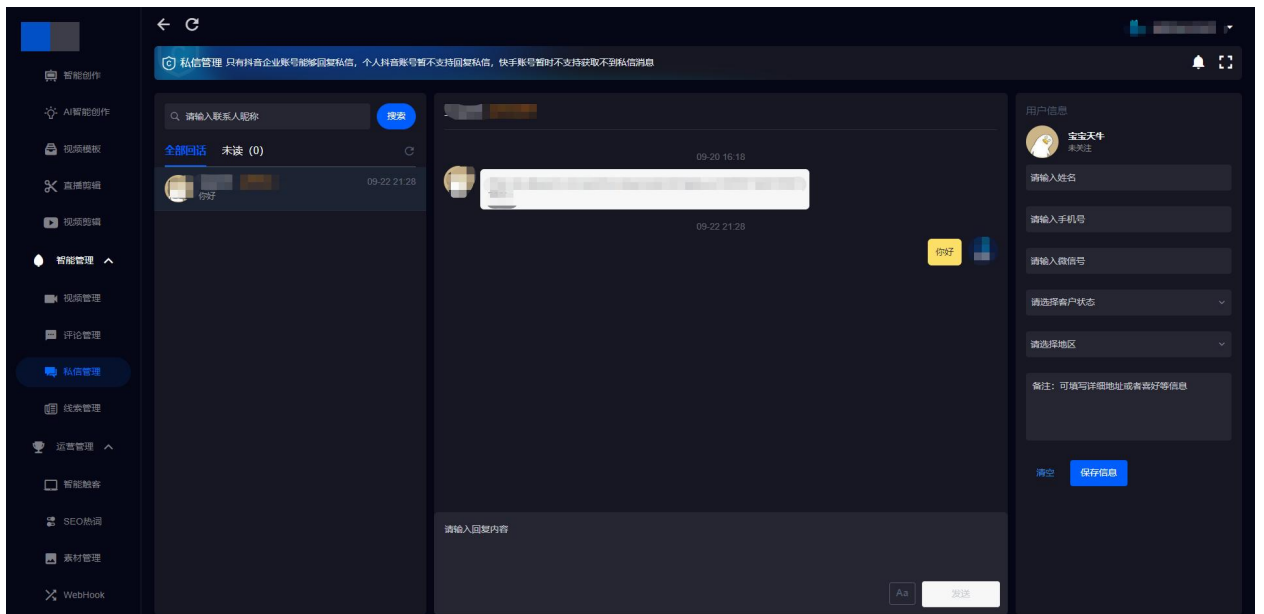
智能创作
AI智能创作
视频模板
直播剪辑
视频剪辑
智能管理
视频管理
评论管理
私信管理
线索管理
运营管理
智能触客
SEO热词
素材管理
WebHook

私信管理 只有抖音企业账号能够回复私信，个人抖音账号暂不支持回复私信，快手账号暂时不支持获取不到私信消息

请输入联系人昵称
搜索
全部回话 未读 (0)
09-22 21:28
你好

09-20 16:18
09-22 21:28
你好

请输入回复内容
Aa
发送

用户信息
宝宝天牛
未关注
请输入姓名
请输入手机号
请输入微信号
请选择客户状态
请选择地区
备注：可填写详细地址或者喜好等信息
清空
保存信息